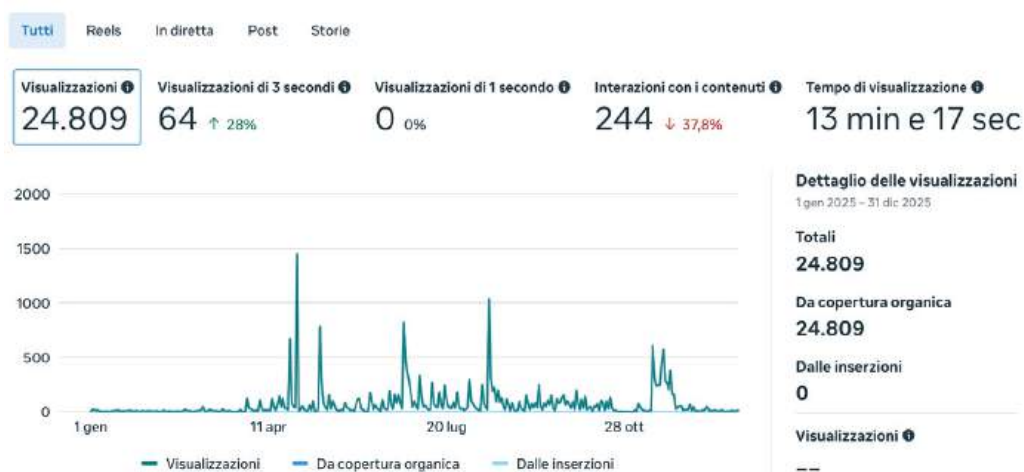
Tutti Reels In diretta Post Storie

Visualizzazioni
24.809

Visualizzazioni di 3 secondi
64 ↑ 28%

Visualizzazioni di 1 secondo
0 0%

Interazioni con i contenuti
244 ↓ 37,8%

Tempo di visualizzazione
13 min e 17 sec

2000
1500
1000
500
0
1 gen
11 apr
20 lug
28 ott

Visualizzazioni
Da copertura organica
Dalle inserzioni

Dettaglio delle visualizzazioni
1 gen 2025 - 31 dic 2025

Totali
24.809

Da copertura organica
24.809

Dalle inserzioni
0

Visualizzazioni

--